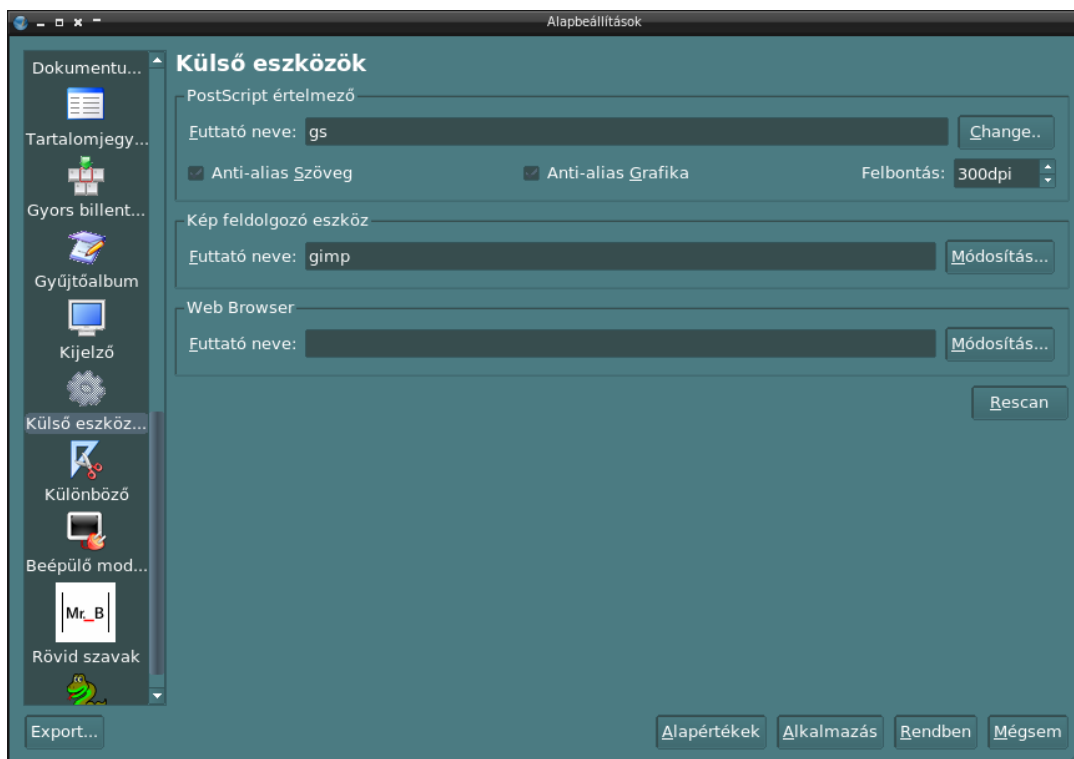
Alapbeállítások

Dokumentu...
Tartalomjegy...
Gyors billent...
Gyűjtőalbum
Kijelző
Külső eszköz...
Különböző
Beépülő mod...
Mr_B
Rövid szavak

Külső eszközök

PostScript értelmező
Futtató neve: gs
Change..
Anti-alias Szöveg
Anti-alias Grafika
Felbontás: 300dpi

Kép feldolgozó eszköz
Futtató neve: gimp
Módosítás...

Web Browser
Futtató neve:
Módosítás...

Rescan

Export...
Alapértékek
Alkalmazás
Rendben
Mégsem